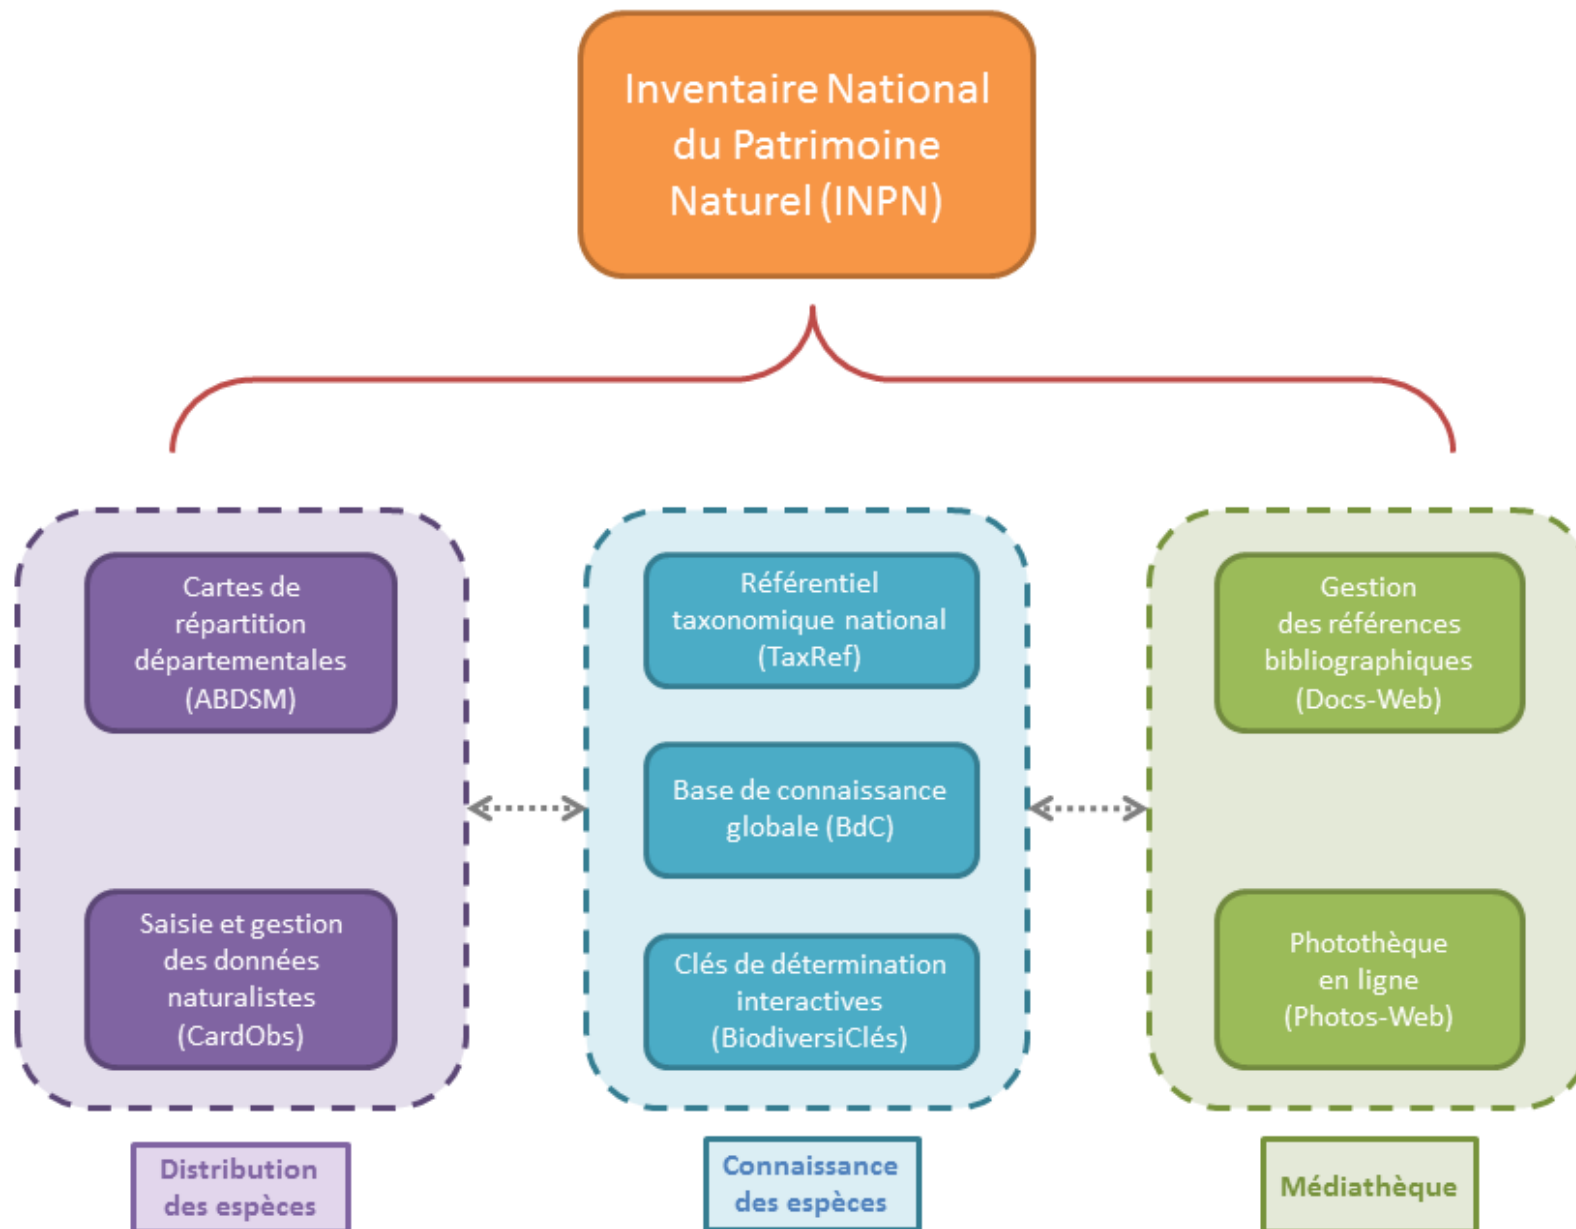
Inventaire National du Patrimoine Naturel (INPN)

Cartes de répartition départementales (ABDSM)

Saisie et gestion des données naturalistes (CardObs)

Distribution des espèces

Référentiel taxonomique national (TaxRef)

Base de connaissance globale (BdC)

Clés de détermination interactives (BiodiversiClés)

Connaissance des espèces

Gestion des références bibliographiques (Docs-Web)

Photothèque en ligne (Photos-Web)

Médiathèque